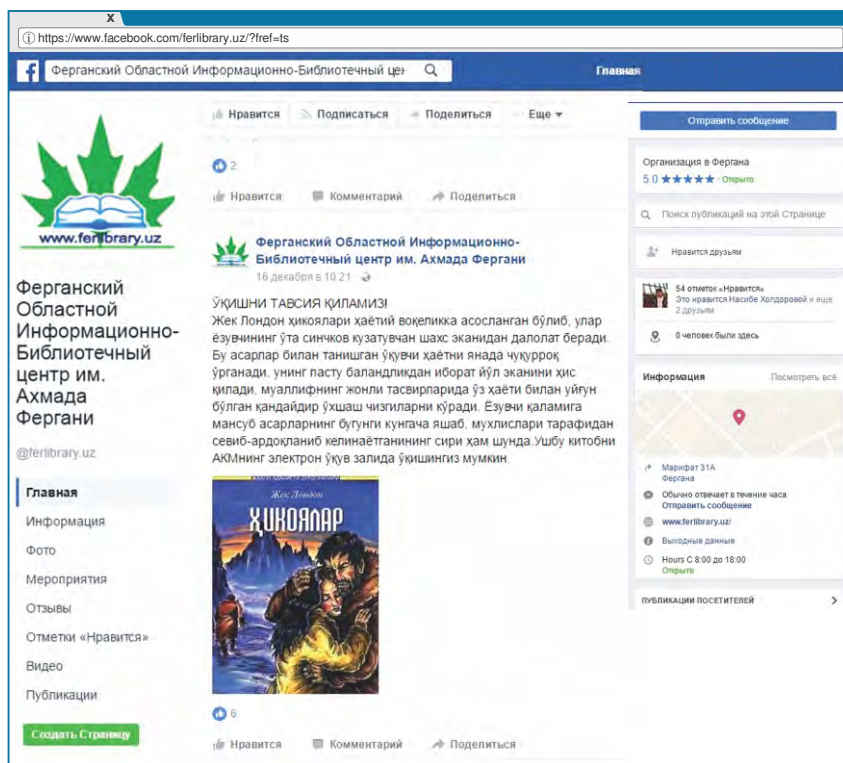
x
https://www.facebook.com/ferlibrary.uz/?fref=ts

Ферганский Областной Информационно-Библиотечный цен

Главная

www.ferlibrary.uz

Ферганский Областной Информационно-Библиотечный центр им. Ахмада Фергани

@ferlibrary.uz

Главная
Информация
Фото
Мероприятия
Отзывы
Отметки «Нравится»
Видео
Публикации

Создать Страницу

Нравится Подписаться Поделиться Еще

2

Нравится Комментарий Поделиться

Ферганский Областной Информационно-Библиотечный центр им. Ахмада Фергани
16 декабря в 10:21

ЎҚИШНИ ТАВСИЯ ҚИЛАМИЗ!
Жек Лондон ҳикоялари ҳаётий воқеликка асосланган бўлиб, улар ёзувчининг ўта синчков кузатувчан шахс эканидан далолат беради. Бу асарлар билан танишган ўқувчи ҳаётни янада чуқурроқ ўрганади, унинг пасту баландликдан иборат йўл эканини ҳис қилади, муаллифнинг жонли тасвирларида ўз ҳаёти билан уйғун бўлган қандайдир ўхшаш чизгиларни кўради. Ёзувчи қаламига мансуб асарларнинг бугунги кунгача яшаб, мухлислари тарафидан севиб-ардоқланиб келинаётганининг сири ҳам шунда.Ушбу китобни АКМнинг электрон ўқув залида ўқишингиз мумкин.

Жек Лондон
ҲИКОЯЛАР

6

Нравится Комментарий Поделиться

Отправить сообщение

Организация в Фергана
5.0 ★★★★★ · Открыто

Поиск публикаций на этой Странице

Нравится друзьям

54 отметок «Нравится»
Это нравится Насибе Холдоровой и еще 2 друзьям

0 человек были здесь

Информация Посмотреть всё

Марифат 31А
Фергана

Обычно отвечает в течение часа
Отправить сообщение

www.ferlibrary.uz/

Выходные данные

Hours C 8:00 до 18:00
Открыто

ПУБЛИКАЦИИ ПОСЕТИТЕЛЕЙ